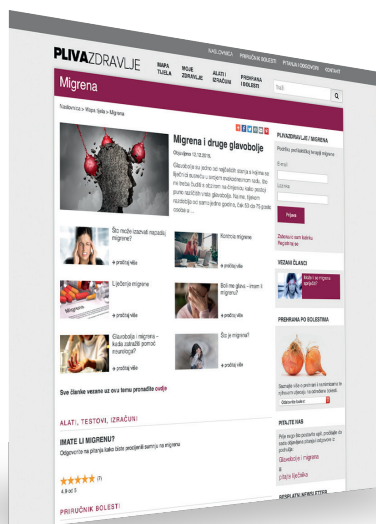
PLIVAZDRAVLJE

NASLOVNICA PRIRUČNIK BOLESTI PITANJA I ODGOVORI KONTAKT

MAPA TIJELA
MOJE ZDRAVLJE
ALATI I IZRAČUNI
PREHRANA I BOLESTI

Migrena

Traži

Naslovnica > Mapa tijela > Migrena

Migrena i druge glavobolje

Objavljeno 12.12.2016.

Glavobolja su jedno od najčešćih stanja s kojima se ljudi na susreću u svojem svakodnevnom radu. Bio mi teško budite s obzirom na činjenicu kako postoji puno različitih vrsta glavobolja. No ipak, njihovu razdioba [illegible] godine. Čak 53 do 75 posto osoba u ...

Što možete izazvati napadaj migrene?
+ pročitaj više

Kontrola migrene
+ pročitaj više

Liječenje migrene
+ pročitaj više

Boli me glava – imam li migrenu?
+ pročitaj više

Glavobolja i migrena – kada zatražiti pomoć neurologa?
+ pročitaj više

Što je migrena?
+ pročitaj više

Sve članke vezane uz ovu temu pronađite ovdje

ALATI, TESTOVI, IZRAČUNI

IMATE LI MIGRENU?
Odgovorite na pitanja kako biste procijenili sumnju na migrenu

(7)
4,9 od 5

PRIRUČNIK BOLESTI

PLIVAZDRAVLJE / MIGRENA
Prijavite se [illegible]
E-mail
Lozinka
Prijava
Zaboravio sam lozinku
Registriraj se

VEZANI ČLANCI
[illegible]

PREHRANA PO BOLESTIMA
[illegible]
Odaberite bolest

PITAJTE NAS
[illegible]
Glavobolja i migrena
pitajte liječnika

BESPLATNI NEWSLETTER